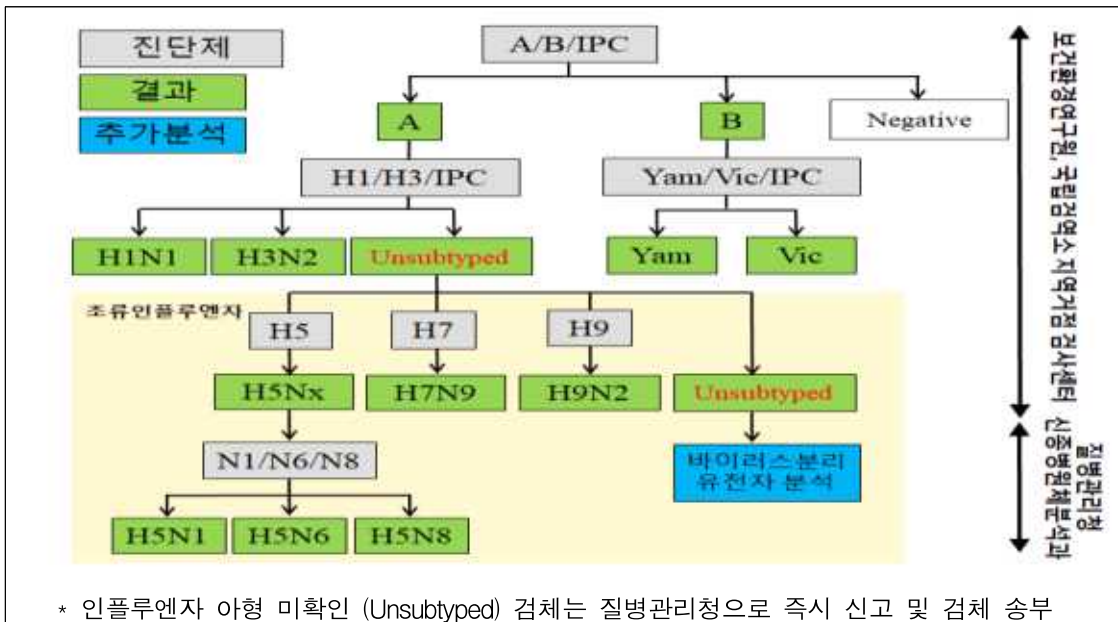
진단제
결과
추가분석

A/B/IPC

A
B
Negative

H1/H3/IPC
Yam/Vic/IPC

H1N1
H3N2
Unsubtyped
Yam
Vic

조류인플루엔자
H5
H7
H9

H5Nx
H7N9
H9N2
Unsubtyped

N1/N6/N8
바이러스분리
유전자 분석

H5N1
H5N6
H5N8

보건환경연구원, 국립검역소 지역거점 검사센터

질병관리청 신종병원체분석과

* 인플루엔자 아형 미확인 (Unsubtyped) 검체는 질병관리청으로 즉시 신고 및 검체 송부